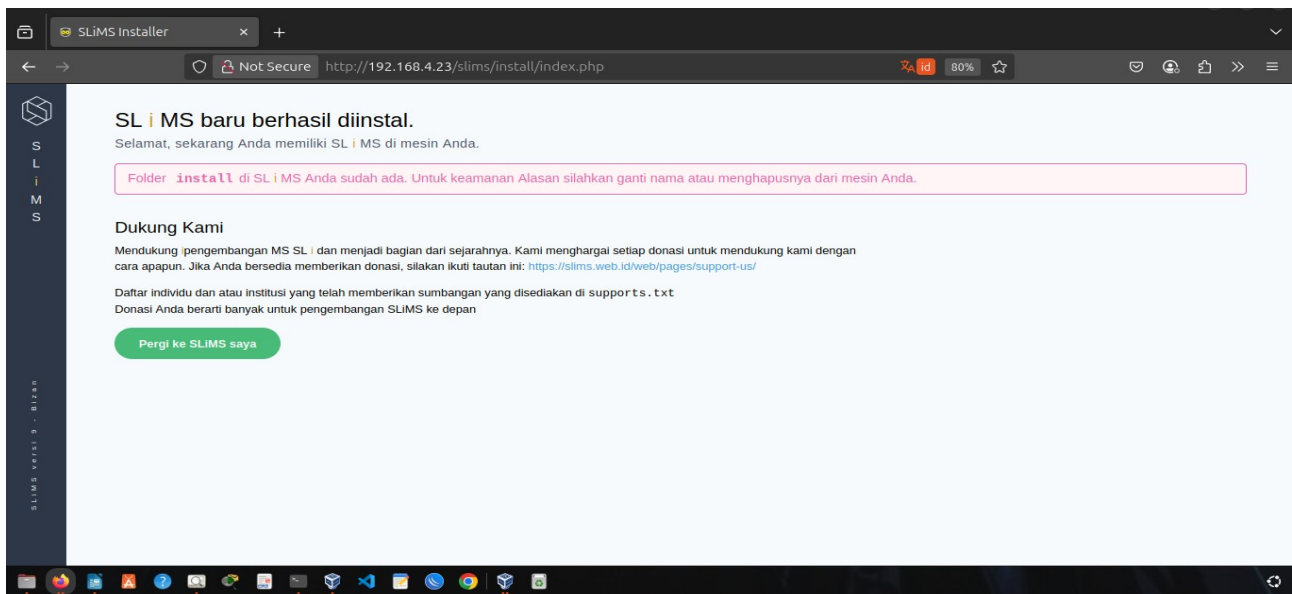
SLiMS Installer

Not Secure http://192.168.4.23/slims/install/index.php

id 80%

S
L
i
M
S

SL i MS baru berhasil diinstal.

Selamat, sekarang Anda memiliki SL i MS di mesin Anda.

Folder install di SL i MS Anda sudah ada. Untuk keamanan Alasan silahkan ganti nama atau menghapusnya dari mesin Anda.

Dukung Kami

Mendukung pengembangan MS SL i dan menjadi bagian dari sejarahnya. Kami menghargai setiap donasi untuk mendukung kami dengan cara apapun. Jika Anda bersedia memberikan donasi, silakan ikuti tautan ini: https://slims.web.id/web/pages/support-us/

Daftar individu dan atau institusi yang telah memberikan sumbangan yang disediakan di supports.txt
Donasi Anda berarti banyak untuk pengembangan SLiMS ke depan

Pergi ke SLiMS saya

SLiMS versi 9 . Bizan